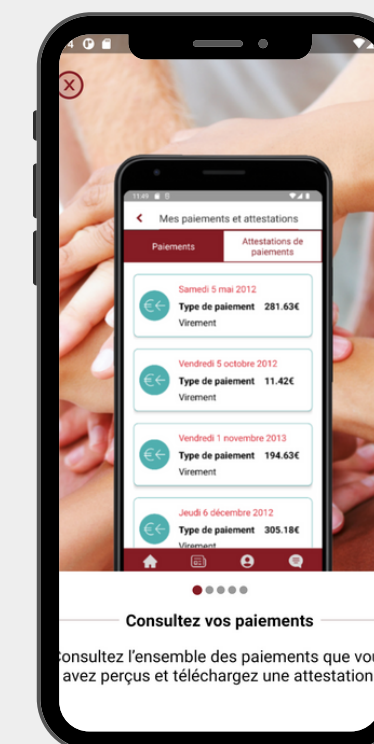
4

11:49

Mes paiements et attestations

Paiements

Attestations de paiements

Samedi 5 mai 2012
Type de paiement 281.63€
Virement

Vendredi 5 octobre 2012
Type de paiement 11.42€
Virement

Vendredi 1 novembre 2013
Type de paiement 194.63€
Virement

Jeudi 6 décembre 2012
Type de paiement 305.18€
Virement

Consultez vos paiements

onsultez l'ensemble des paiements que vou avez perçus et téléchargez une attestation